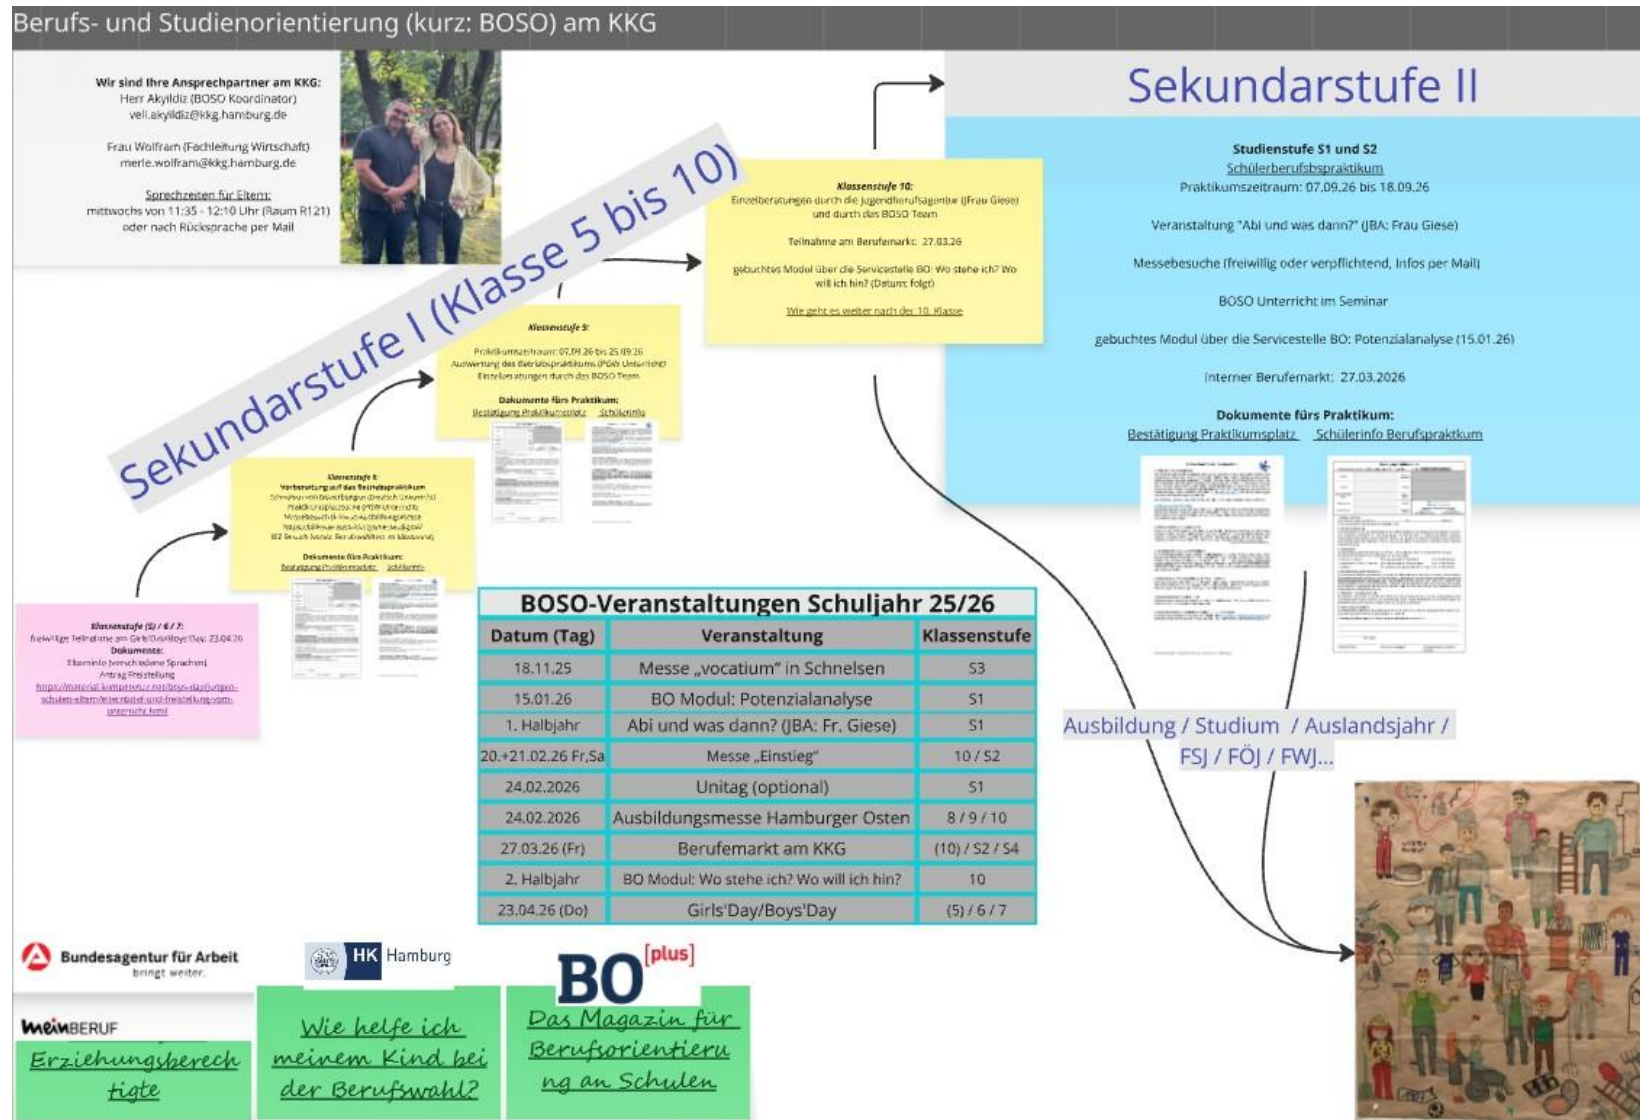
Berufs- und Studienorientierung (kurz: BOSO) am KKG

Wir sind Ihre Ansprechpartner am KKG:
Herr Akyildiz (BOSO Koordinator)
veli.akyildiz@kkg.hamburg.de

Frau Wolfram (Fachleitung Wirtschaft)
merle.wolfram@kkg.hamburg.de

Sprechzeiten für Eltern:
mittwochs von 11:35 - 12:10 Uhr (Raum R121)
oder nach Rücksprache per Mail

Sekundarstufe I (Klasse 5 bis 10)

Klassenstufe (5) / 6 / 7:
freiwillige Teilnahme am Girls'Day/Boys'Day: 23.04.26
Dokumente:
Elterninfo (verschiedene Sprachen)
Antrag Freistellung
https://material.kompetenzz.net/boys-day/fuer-schulen-eltern/elternbrief-und-freistellung-vom-unterricht.html

Klassenstufe 8:
Vorbereitung auf das Betriebspraktikum
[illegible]
Dokumente fürs Praktikum:
Bestätigung Praktikumsplatz Schülerinfo

Klassenstufe 9:
Praktikumszeitraum: 07.09.26 bis 25.09.26
Auswertung des Betriebspraktikums (PGW Unterricht)
Einzelberatungen durch das BOSO Team
Dokumente fürs Praktikum:
Bestätigung Praktikumsplatz Schülerinfo

Klassenstufe 10:
Einzelberatungen durch die Jugendberufsagentur (Frau Giese) und durch das BOSO Team
Teilnahme am Berufemarkt: 27.03.26
gebuchtes Modul über die Servicestelle BO: Wo stehe ich? Wo will ich hin? (Datum: folgt)
Wie geht es weiter nach der 10. Klasse

Sekundarstufe II

Studienstufe S1 und S2
Schülerberufsbspraktikum
Praktikumszeitraum: 07.09.26 bis 18.09.26

Veranstaltung "Abi und was dann?" (JBA: Frau Giese)

Messebesuche (freiwillig oder verpflichtend, Infos per Mail)

BOSO Unterricht im Seminar

gebuchtes Modul über die Servicestelle BO: Potenzialanalyse (15.01.26)

Interner Berufemarkt: 27.03.2026

Dokumente fürs Praktikum:
Bestätigung Praktikumsplatz Schülerinfo Berufspraktikum

BOSO-Veranstaltungen Schuljahr 25/26

| Datum (Tag) | Veranstaltung | Klassenstufe |
|---|---|---|
| 18.11.25 | Messe „vocatium" in Schnelsen | S3 |
| 15.01.26 | BO Modul: Potenzialanalyse | S1 |
| 1. Halbjahr | Abi und was dann? (JBA: Fr. Giese) | S1 |
| 20.+21.02.26 Fr,Sa | Messe „Einstieg" | 10 / S2 |
| 24.02.2026 | Unitag (optional) | S1 |
| 24.02.2026 | Ausbildungsmesse Hamburger Osten | 8 / 9 / 10 |
| 27.03.26 (Fr) | Berufemarkt am KKG | (10) / S2 / S4 |
| 2. Halbjahr | BO Modul: Wo stehe ich? Wo will ich hin? | 10 |
| 23.04.26 (Do) | Girls'Day/Boys'Day | (5) / 6 / 7 |

Ausbildung / Studium / Auslandsjahr / FSJ / FÖJ / FWJ...

Bundesagentur für Arbeit
bringt weiter.

HK Hamburg

BO [plus]

meinBERUF

Erziehungsberechtigte

Wie helfe ich meinem Kind bei der Berufswahl?

Das Magazin für Berufsorientierung an Schulen